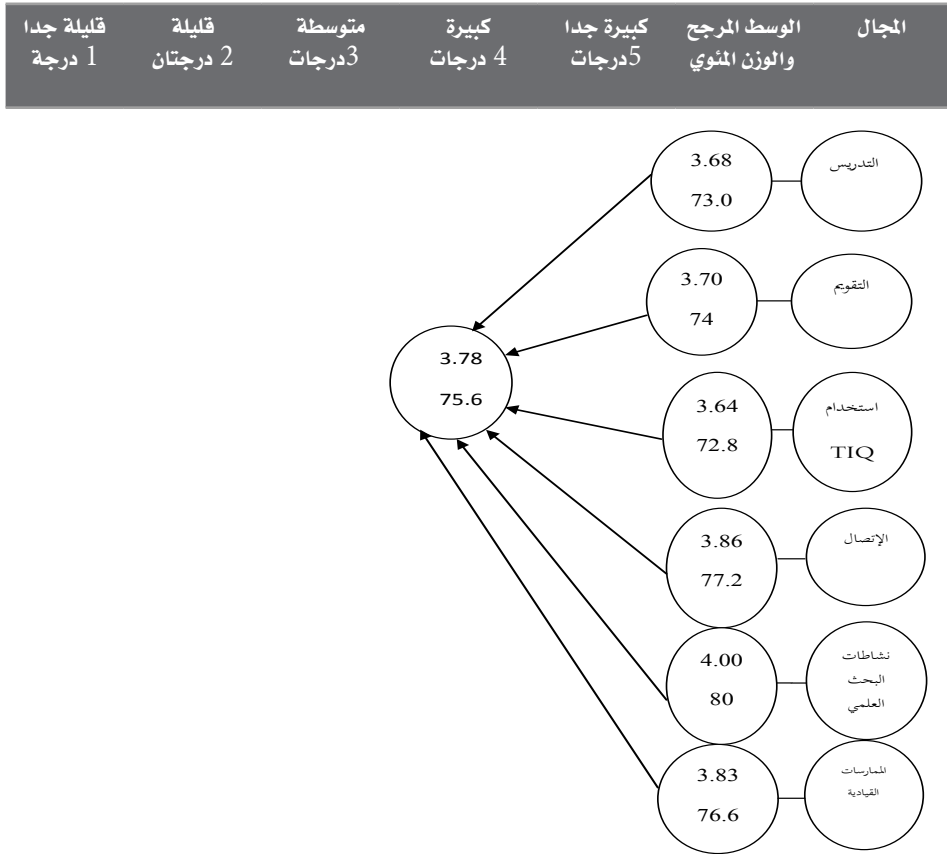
| المجال | الوسط المرجح والوزن المئوي | كبيرة جدا 5درجات | كبيرة 4 درجات | متوسطة 3درجات | قليلة 2 درجتان | قليلة جدا 1 درجة |
|---|---|---|---|---|---|---|

التدريس
3.68
73.0

التقويم
3.70
74

3.78
75.6

استخدام TIQ
3.64
72.8

الإتصال
3.86
77.2

نشاطات البحث العلمي
4.00
80

الممارسات القيادية
3.83
76.6